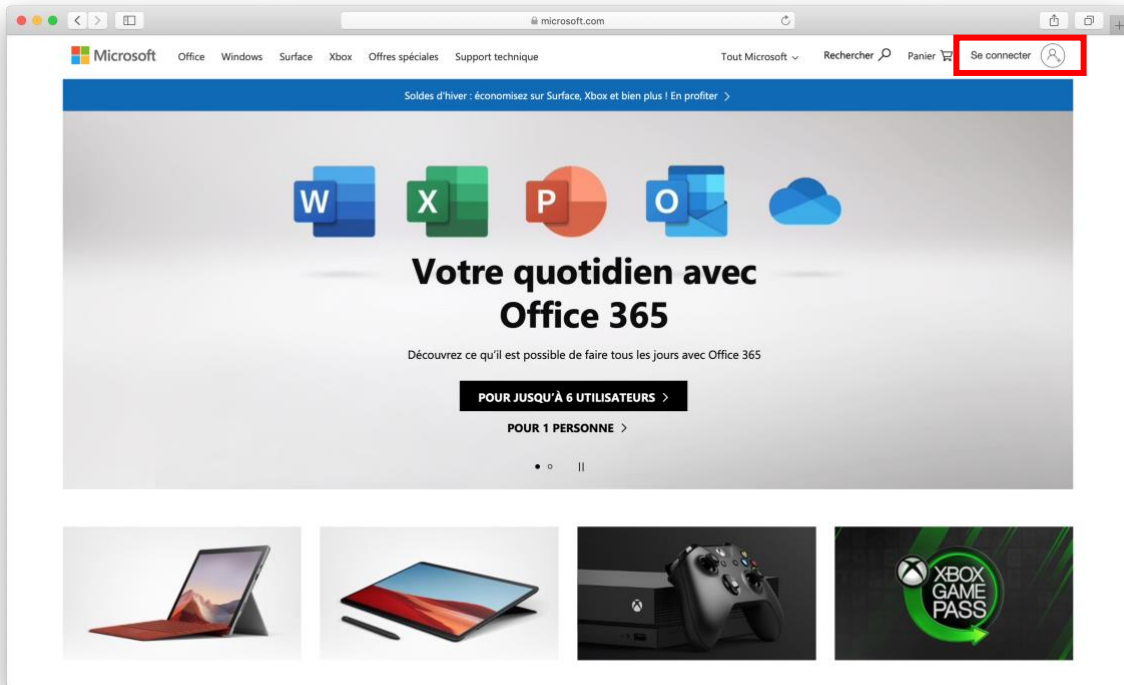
microsoft.com

Microsoft Office Windows Surface Xbox Offres spéciales Support technique Tout Microsoft Rechercher Panier Se connecter

Soldes d'hiver : économisez sur Surface, Xbox et bien plus ! En profiter >

W X P O

Votre quotidien avec Office 365

Découvrez ce qu'il est possible de faire tous les jours avec Office 365

POUR JUSQU'À 6 UTILISATEURS >

POUR 1 PERSONNE >

XBOX GAME PASS